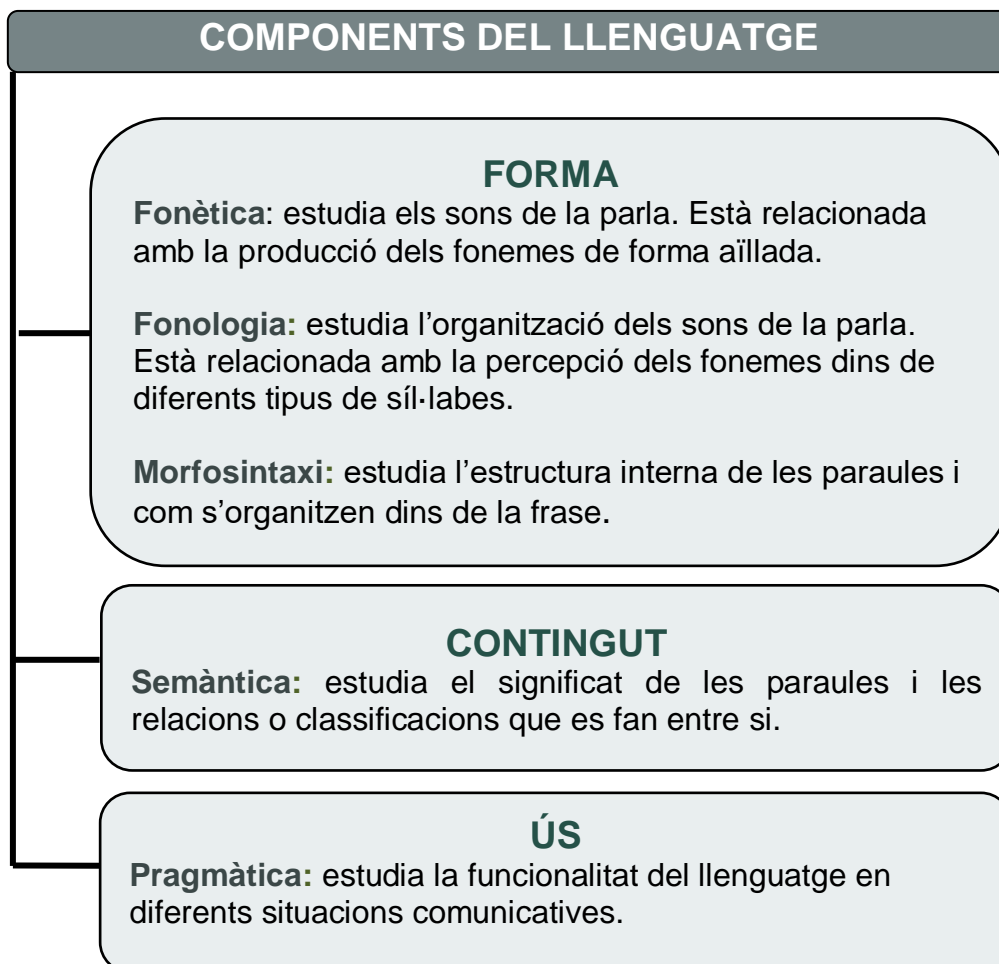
COMPONENTS DEL LLENGUATGE

FORMA

Fonètica: estudia els sons de la parla. Està relacionada amb la producció dels fonemes de forma aïllada.

Fonologia: estudia l'organització dels sons de la parla. Està relacionada amb la percepció dels fonemes dins de diferents tipus de síl·labes.

Morfosintaxi: estudia l'estructura interna de les paraules i com s'organitzen dins de la frase.

CONTINGUT

Semàntica: estudia el significat de les paraules i les relacions o classificacions que es fan entre si.

ÚS

Pragmàtica: estudia la funcionalitat del llenguatge en diferents situacions comunicatives.